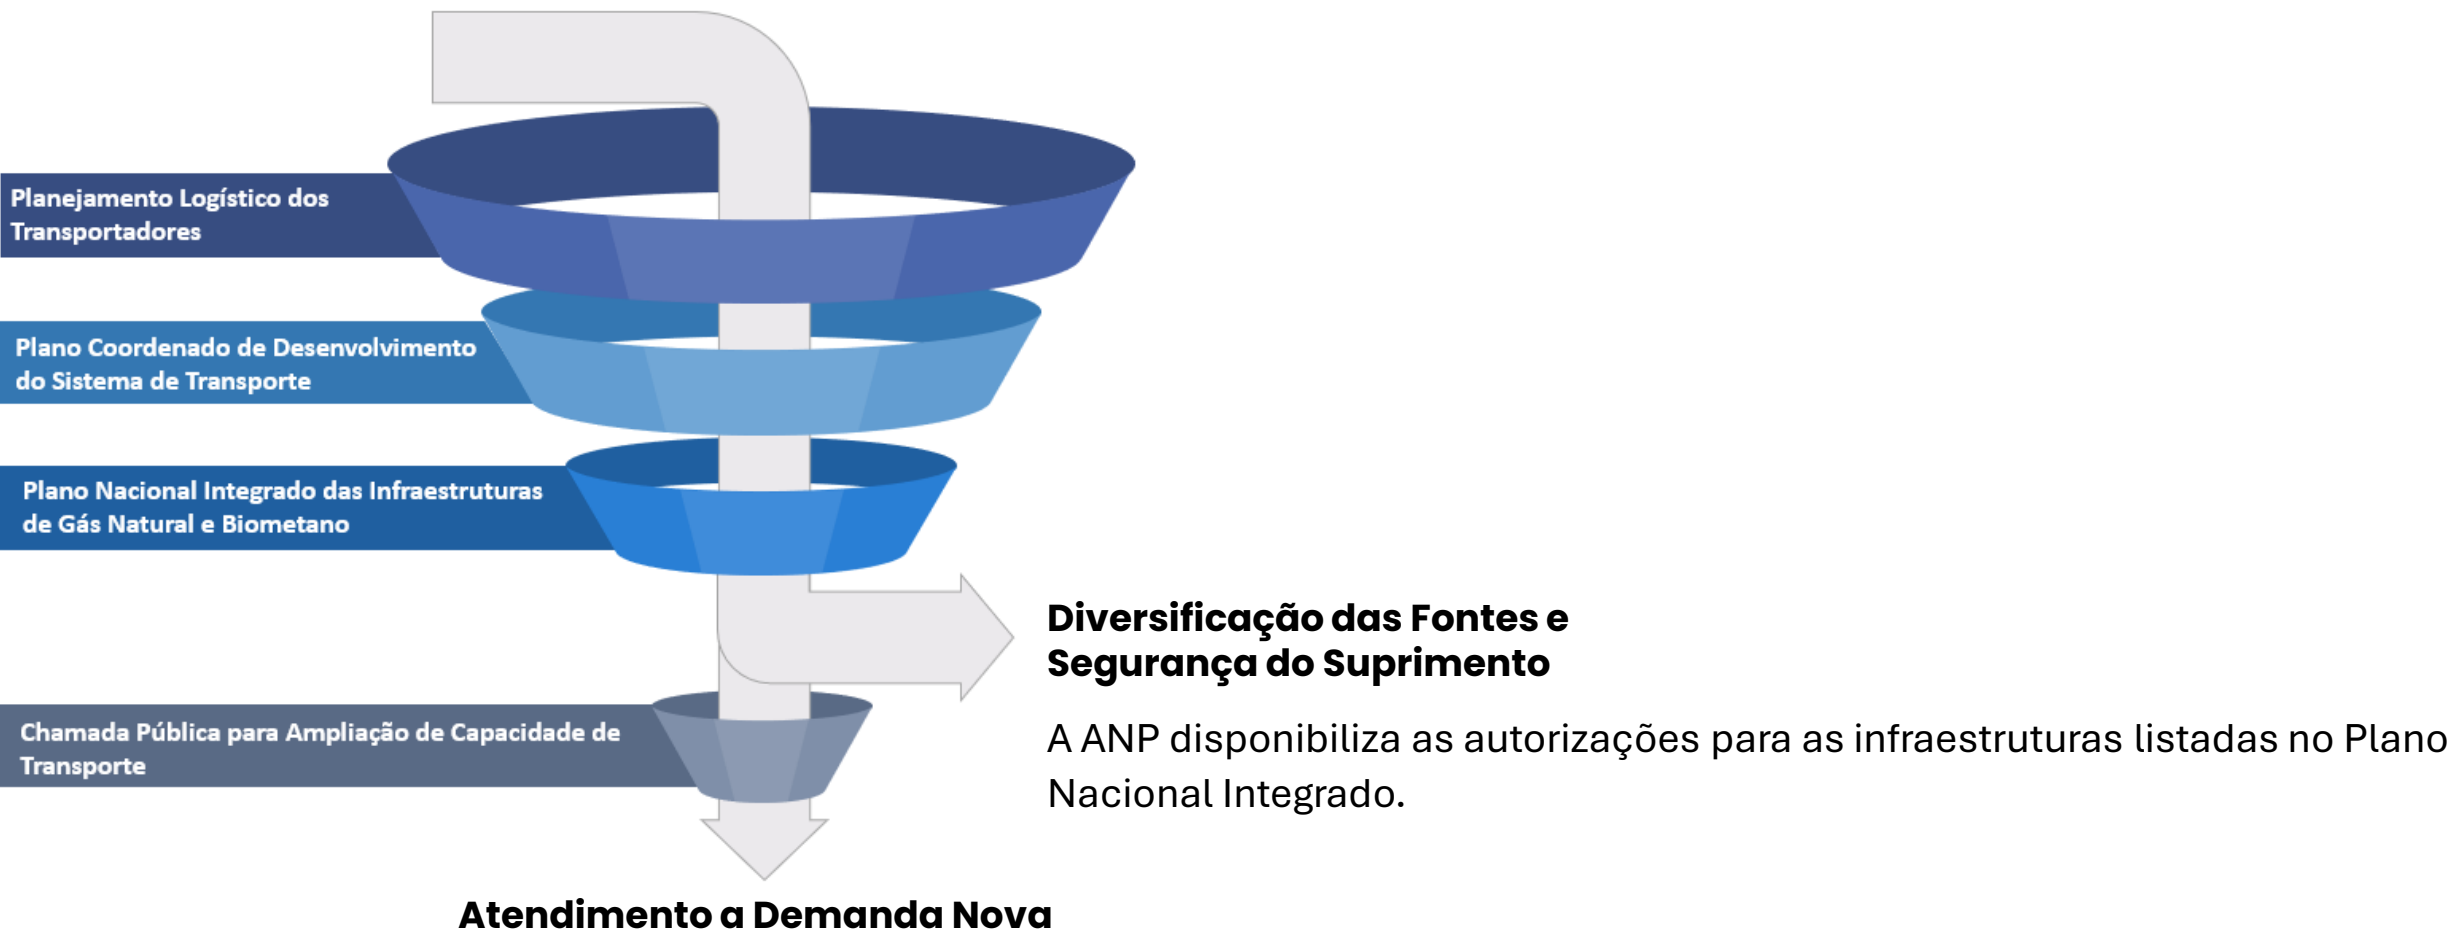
Planejamento Logístico dos Transportadores

Plano Coordenado de Desenvolvimento do Sistema de Transporte

Plano Nacional Integrado das Infraestruturas de Gás Natural e Biometano

Chamada Pública para Ampliação de Capacidade de Transporte

Diversificação das Fontes e Segurança do Suprimento

A ANP disponibiliza as autorizações para as infraestruturas listadas no Plano Nacional Integrado.

Atendimento a Demanda Nova